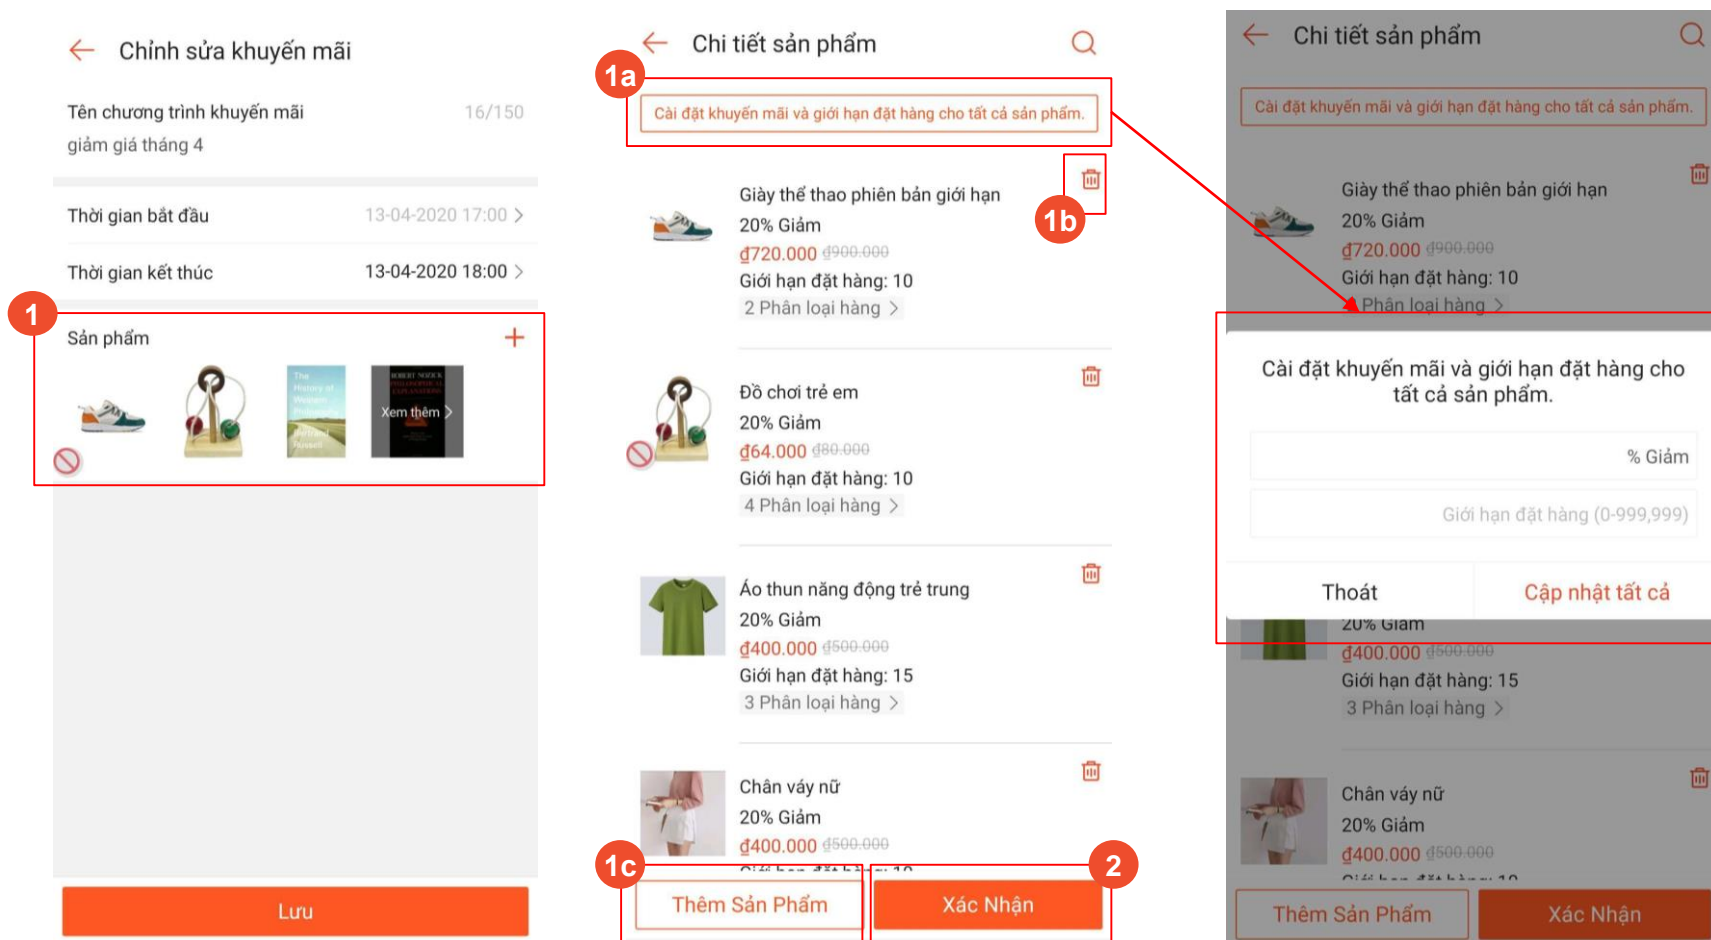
Chỉnh sửa khuyến mãi

Tên chương trình khuyến mãi 16/150
giảm giá tháng 4

Thời gian bắt đầu 13-04-2020 17:00 >

Thời gian kết thúc 13-04-2020 18:00 >

1

Sản phẩm +

Xem thêm >

Lưu

Chi tiết sản phẩm

1a

Cài đặt khuyến mãi và giới hạn đặt hàng cho tất cả sản phẩm.

1b

Giày thể thao phiên bản giới hạn
20% Giảm
₫720.000 ₫900.000
Giới hạn đặt hàng: 10
2 Phân loại hàng >

Đồ chơi trẻ em
20% Giảm
₫64.000 ₫80.000
Giới hạn đặt hàng: 10
4 Phân loại hàng >

Áo thun năng động trẻ trung
20% Giảm
₫400.000 ₫500.000
Giới hạn đặt hàng: 15
3 Phân loại hàng >

Chân váy nữ
20% Giảm
₫400.000 ₫500.000

1c

Thêm Sản Phẩm

2

Xác Nhận

Chi tiết sản phẩm

Cài đặt khuyến mãi và giới hạn đặt hàng cho tất cả sản phẩm.

Giày thể thao phiên bản giới hạn
20% Giảm
₫720.000 ₫900.000
Giới hạn đặt hàng: 10
Phân loại hàng >

Cài đặt khuyến mãi và giới hạn đặt hàng cho tất cả sản phẩm.

% Giảm

Giới hạn đặt hàng (0-999,999)

Thoát

Cập nhật tất cả

20% Giảm
₫400.000 ₫500.000
Giới hạn đặt hàng: 15
3 Phân loại hàng >

Chân váy nữ
20% Giảm
₫400.000 ₫500.000

Thêm Sản Phẩm

Xác Nhận